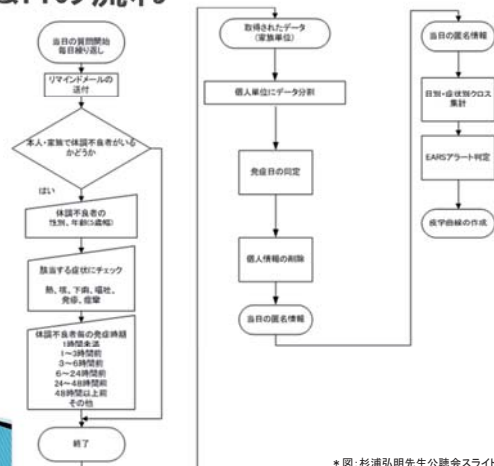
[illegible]の流れ

当日の質問開始
毎日繰り返し

リマインドメールの送付

本人・家族で体調不良者がいるかどうか

はい

体調不良者の性別、年齢(5歳階)

該当する症状にチェック

熱、咳、下痢、嘔吐、発疹、痙攣

体調不良者毎の発症時期
1時間未満
1〜3時間前
3〜6時間前
6〜24時間前
24〜48時間前
48時間以上前
その他

終了

取得されたデータ
(家族単位)

個人単位にデータ分割

発症日の同定

個人情報の削除

当日の匿名情報

当日の匿名情報

日別・症状別クロス集計

EARSアラート判定

疫学曲線の作成

＊図：杉浦弘明先生公聴会スライド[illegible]